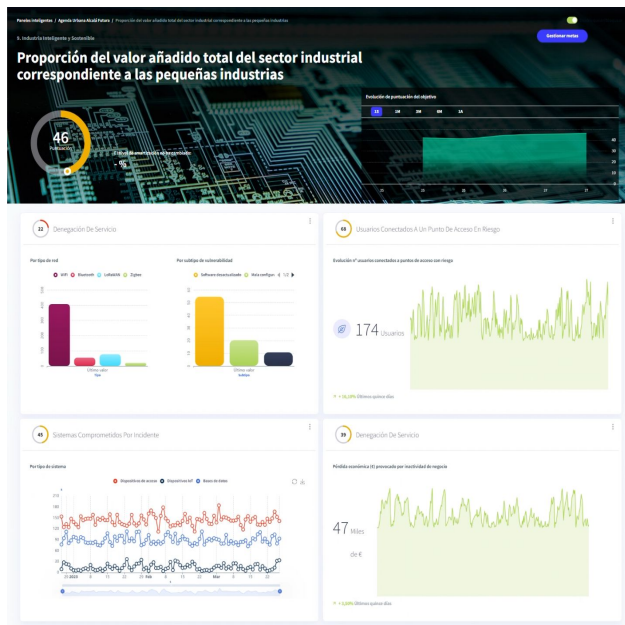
Paneles Inteligentes / Agenda Urbana Alcalá Futura / Proporción del valor añadido total del sector industrial correspondiente a las pequeñas industrias

Gestionar metas

9. Industria Inteligente y Sostenible

Proporción del valor añadido total del sector industrial correspondiente a las pequeñas industrias

46
Puntuación

El ritmo de crecimiento ha aumentado
-9%

Evolución de puntuación del objetivo

1S 1M 3M 6M 1A

40
30
20
10
0

25 26 27 28 29 30 31

22 Denegación De Servicio

Por tipo de red
WiFi Bluetooth LoRaWAN Zigbee
Último valor
Sep

Por subtipo de vulnerabilidad
Software desactualizado Mala configur 1/2
Último valor
Jul

65 Usuarios Conectados A Un Punto De Acceso En Riesgo

Evolución nº usuarios conectados a puntos de acceso con riesgo

174 Usuarios

↑ 16,33% Últimos quince días

45 Sistemas Comprometidos Por Incidente

Por tipo de sistema
Dispositivos de acceso Dispositivos IoT Bases de datos

210
180
150
120
90
60
30
0

29 2020 Feb Mar

39 Denegación De Servicio

Pérdida económica (€) provocada por inactividad de negocio

47 Miles de €

↑ 6,80% Últimos quince días